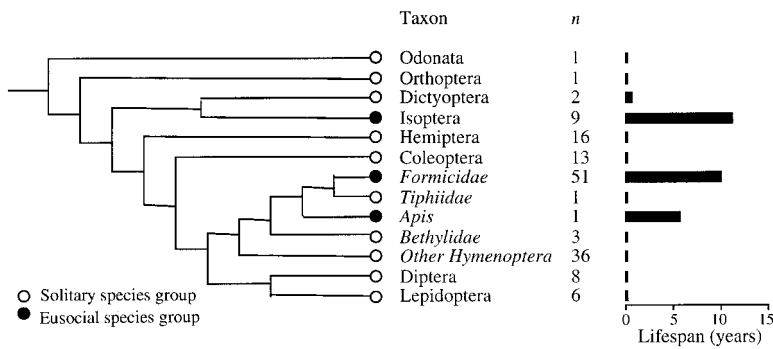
Taxon $n$

Odonata 1
Orthoptera 1
Dictyoptera 2
Isoptera 9
Hemiptera 16
Coleoptera 13
*Formicidae* 51
*Tiphiidae* 1
*Apis* 1
*Bethylidae* 3
*Other Hymenoptera* 36
Diptera 8
Lepidoptera 6

Solitary species group
Eusocial species group

0 5 10 15
Lifespan (years)